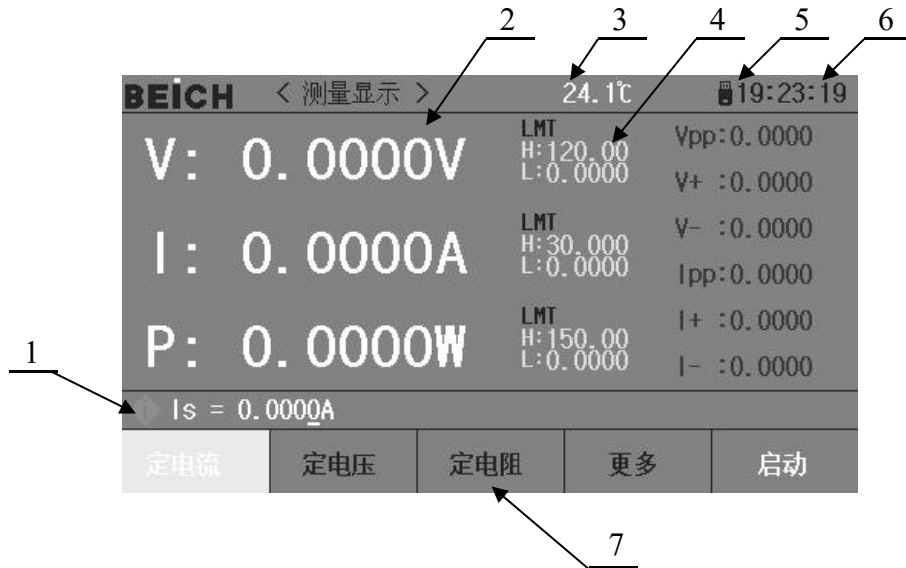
2
3
4
5
6

BEICH < 测量显示 > 24.1℃ 19:23:19

V: 0.0000V
LMT
H:120.00
L:0.0000

Vpp:0.0000
V+ :0.0000

I: 0.0000A
LMT
H:30.000
L:0.0000

V- :0.0000
Ipp:0.0000

P: 0.0000W
LMT
H:150.00
L:0.0000

I+ :0.0000
I- :0.0000

1

Is = 0.0000A

定电流 定电压 定电阻 更多 启动

7